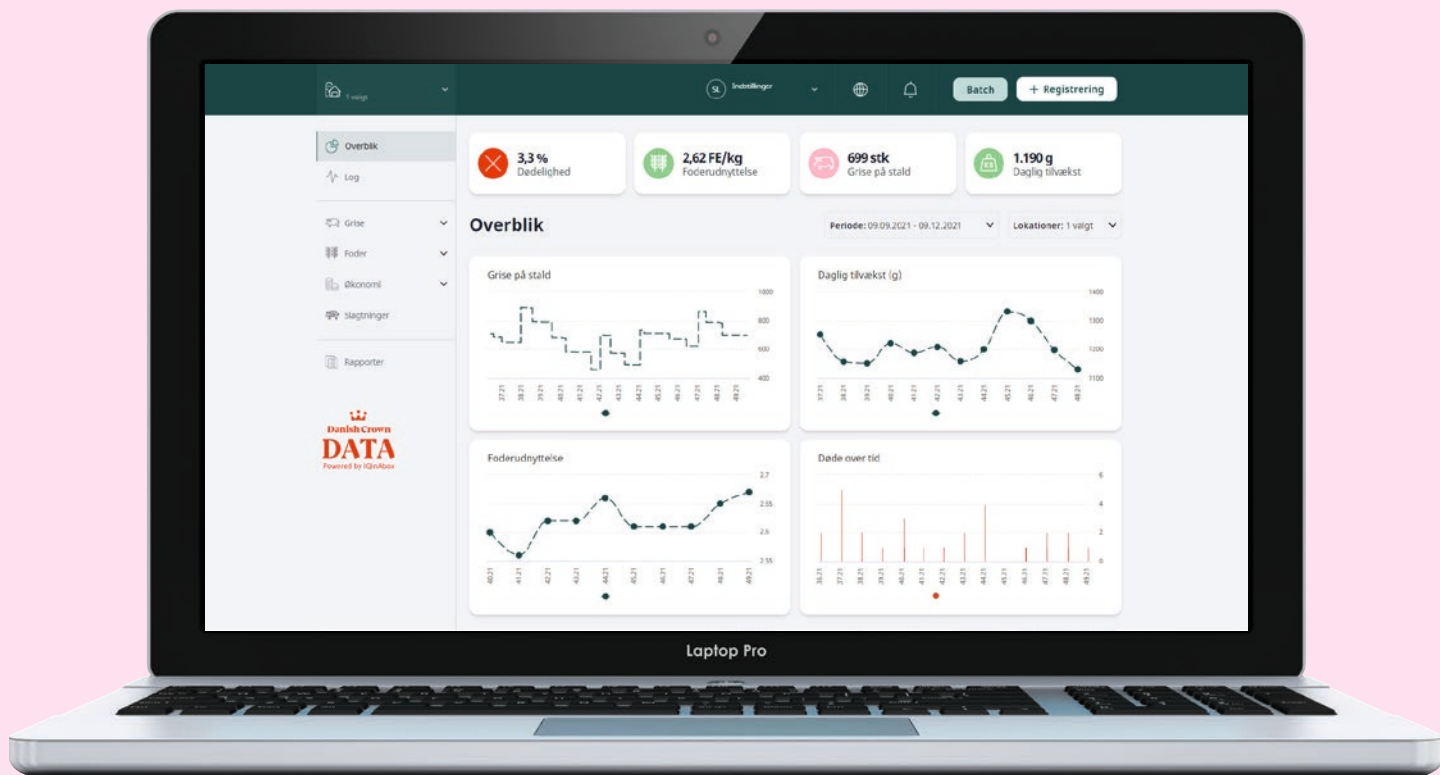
1 valgt

SL Indstillinger

Batch

+ Registrering

Overblik

Log

Grise

Foder

Økonomi

Slagtninger

Rapporter

Danish Crown
DATA
Powered by IQinAbox

3,3 %
Dødelighed

2,62 FE/kg
Foderudnyttelse

699 stk
Grise på stald

1.190 g
Daglig tilvækst

Overblik

Periode: 09.09.2021 - 09.12.2021

Lokationer: 1 valgt

Grise på stald

1000
800
600
400

37.21 38.21 39.21 40.21 41.21 42.21 43.21 44.21 45.21 46.21 47.21 48.21 49.21

Daglig tilvækst (g)

1400
1300
1200
1100

37.21 38.21 39.21 40.21 41.21 42.21 43.21 44.21 45.21 46.21 47.21 48.21

Foderudnyttelse

2.7
2.65
2.6
2.55

40.21 41.21 42.21 43.21 44.21 45.21 46.21 47.21 48.21 49.21

Døde over tid

6
4
2
0

36.21 37.21 38.21 39.21 40.21 41.21 42.21 43.21 44.21 45.21 46.21 47.21 48.21 49.21

Laptop Pro